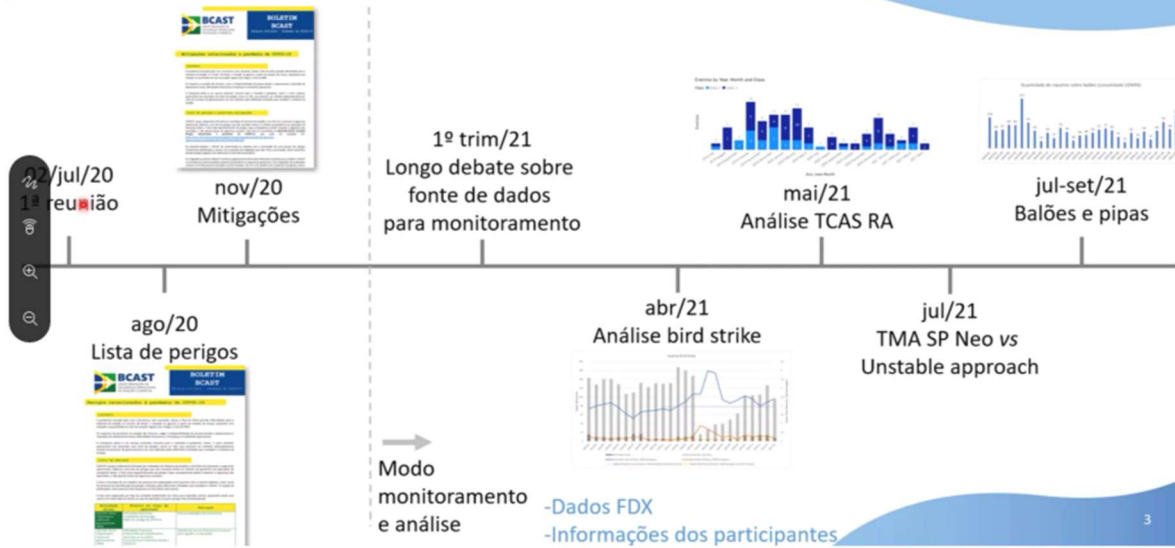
BCAST

BOLETIM BCAST

02/jul/20
1ª reunião

nov/20
Mitigações

ago/20
Lista de perigos

BCAST

BOLETIM BCAST

1º trim/21
Longo debate sobre fonte de dados para monitoramento

Modo monitoramento e análise

abr/21
Análise bird strike

-Dados FDX
-Informações dos participantes

mai/21
Análise TCAS RA

jul/21
TMA SP Neo *vs* Unstable approach

jul-set/21
Balões e pipas

3